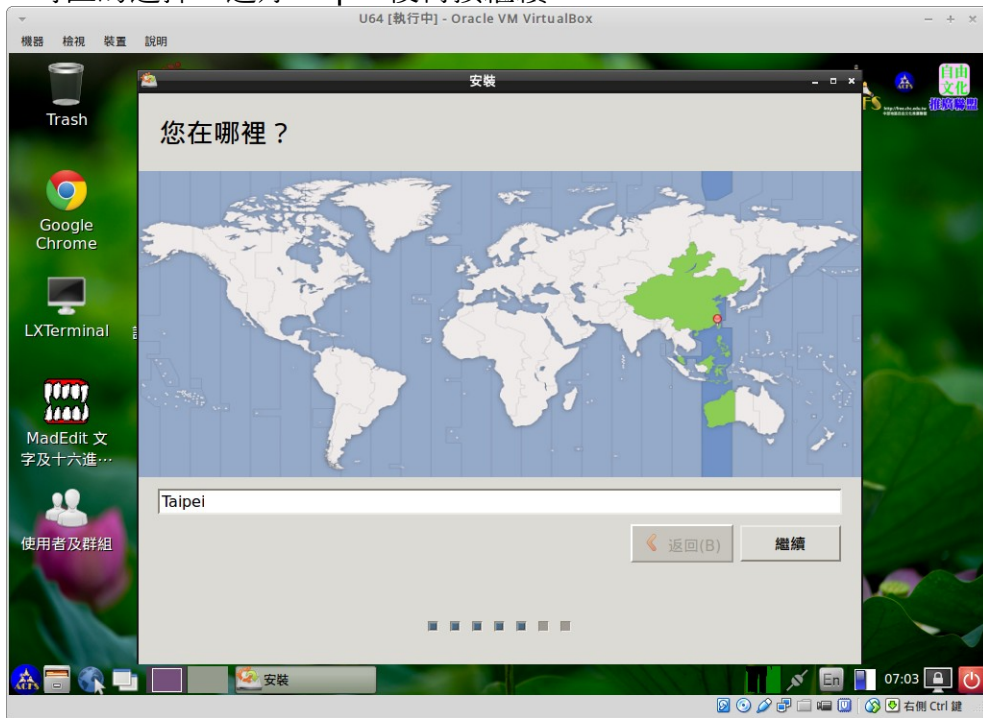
U64 [執行中] - Oracle VM VirtualBox

機器 檢視 裝置 說明

Trash

Google Chrome

LXTerminal

MadEdit 文字及十六進…

使用者及群組

安裝

您在哪裡？

Taipei

返回(B)

繼續

自由文化推廣聯盟

安裝

En

07:03

右側 Ctrl 鍵